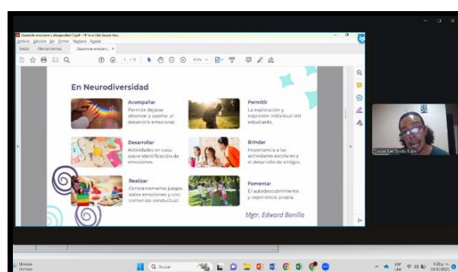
En Neurodiversidad

Acompañar
Permite dejarse observar y apoyar el desarrollo emocional.

Permitir
La exploración y expresión individual del estudiante.

Desarrollar
Actividades en casa sobre identificación de emociones.

Brindar
Importancia a las actividades escolares y el desarrollo de amigos.

Realizar
Constantemente juegos sobre emociones y con contenido conductual.

Fomentar
El autodescubrimiento y experiencia propia.

Mgtr. Edward Bonilla

Q Buscar